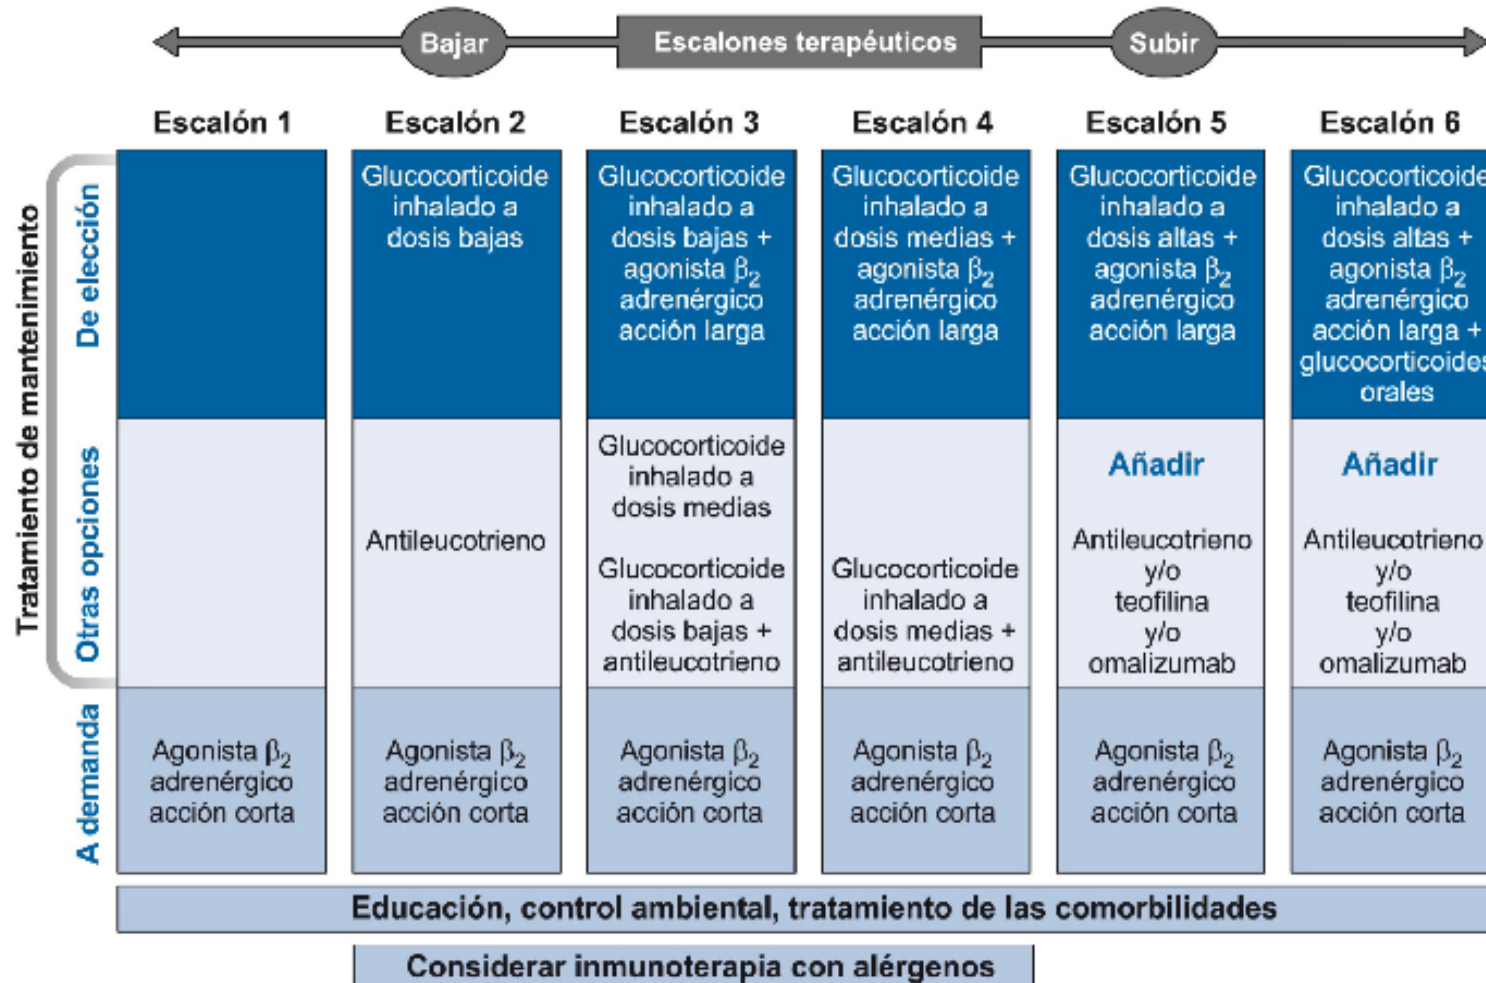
Bajar Escalones terapéuticos Subir

Tratamiento de mantenimiento

| | Escalón 1 | Escalón 2 | Escalón 3 | Escalón 4 | Escalón 5 | Escalón 6 |
|---|---|---|---|---|---|---|
| De elección | | Glucocorticoide inhalado a dosis bajas | Glucocorticoide inhalado a dosis bajas + agonista $\beta_2$ adrenérgico acción larga | Glucocorticoide inhalado a dosis medias + agonista $\beta_2$ adrenérgico acción larga | Glucocorticoide inhalado a dosis altas + agonista $\beta_2$ adrenérgico acción larga | Glucocorticoide inhalado a dosis altas + agonista $\beta_2$ adrenérgico acción larga + glucocorticoides orales |
| Otras opciones | | Antileucotrieno | Glucocorticoide inhalado a dosis medias<br><br>Glucocorticoide inhalado a dosis bajas + antileucotrieno | Glucocorticoide inhalado a dosis medias + antileucotrieno | Añadir<br><br>Antileucotrieno y/o teofilina y/o omalizumab | Añadir<br><br>Antileucotrieno y/o teofilina y/o omalizumab |
| A demanda | Agonista $\beta_2$ adrenérgico acción corta | Agonista $\beta_2$ adrenérgico acción corta | Agonista $\beta_2$ adrenérgico acción corta | Agonista $\beta_2$ adrenérgico acción corta | Agonista $\beta_2$ adrenérgico acción corta | Agonista $\beta_2$ adrenérgico acción corta |

Educación, control ambiental, tratamiento de las comorbilidades

Considerar inmunoterapia con alérgenos